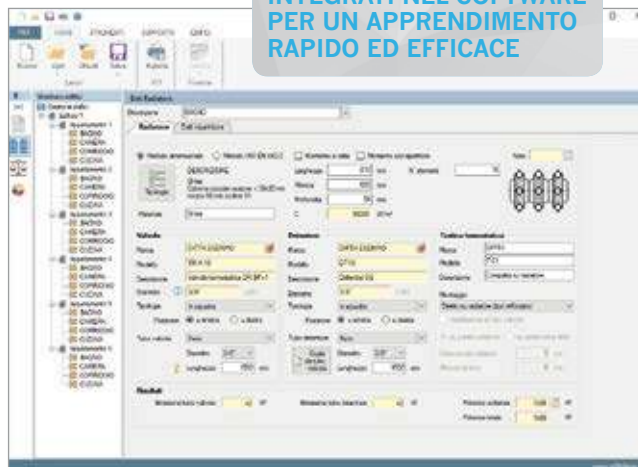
INTEGRATI NEL SOFTWARE PER UN APPRENDIMENTO RAPIDO ED EFFICACE

FILE HOME STRUMENTI SUPPORTO INFO

Dati Radiatore

Descrizione BAGNO

Radiatore Dati rispettore

Metodo semplificato Metodo UNI EN 442-2

DESCRIZIONE

Materiale Ghisa

Lunghezza 610 mm
Altezza 681 mm
Profondità 95 mm

Valvola
Marca CATTA GIUSEPPE
Modello
Descrizione
Diametro 3/8"
Tipologia
Posizione a sinistra a destra

Detentore
Marca CATTA GIUSEPPE
Modello
Descrizione Detentore

Testina termostatica
Marca
Modello
Descrizione

Risultati

BAGNO
CAMERA
CORRIDOIO
CUCINA